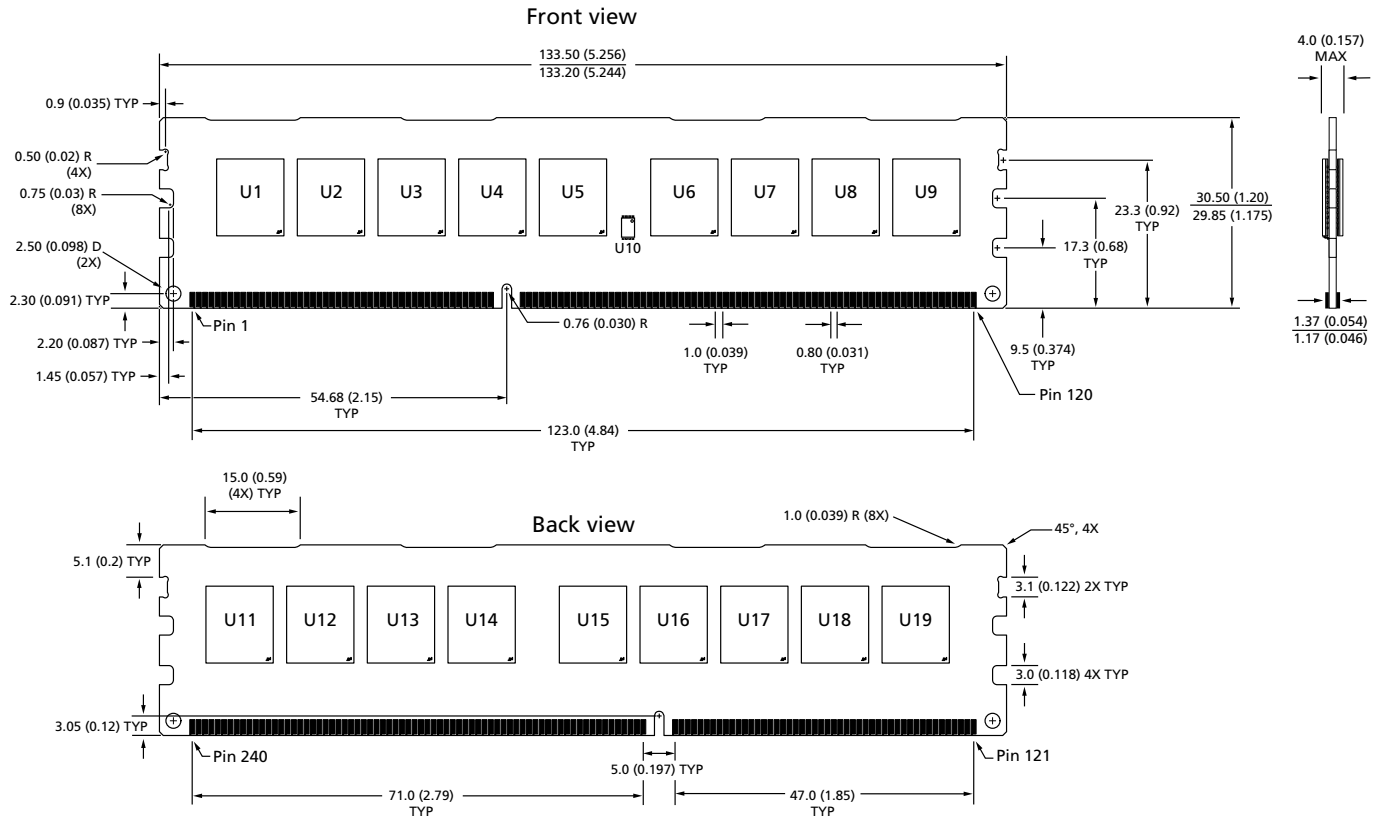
Front view

133.50 (5.256)
133.20 (5.244)

4.0 (0.157)
MAX

0.9 (0.035) TYP

0.50 (0.02) R
(4X)

0.75 (0.03) R
(8X)

2.50 (0.098) D
(2X)

2.30 (0.091) TYP

2.20 (0.087) TYP

1.45 (0.057) TYP

U1 U2 U3 U4 U5 U6 U7 U8 U9

U10

23.3 (0.92)
TYP

17.3 (0.68)
TYP

30.50 (1.20)
29.85 (1.175)

Pin 1

0.76 (0.030) R

1.0 (0.039)
TYP

0.80 (0.031)
TYP

9.5 (0.374)
TYP

1.37 (0.054)
1.17 (0.046)

54.68 (2.15)
TYP

Pin 120

123.0 (4.84)
TYP

15.0 (0.59)
(4X) TYP

Back view

1.0 (0.039) R (8X)

45°, 4X

5.1 (0.2) TYP

3.1 (0.122) 2X TYP

U11 U12 U13 U14 U15 U16 U17 U18 U19

3.0 (0.118) 4X TYP

3.05 (0.12) TYP

Pin 240

5.0 (0.197) TYP

Pin 121

71.0 (2.79)
TYP

47.0 (1.85)
TYP